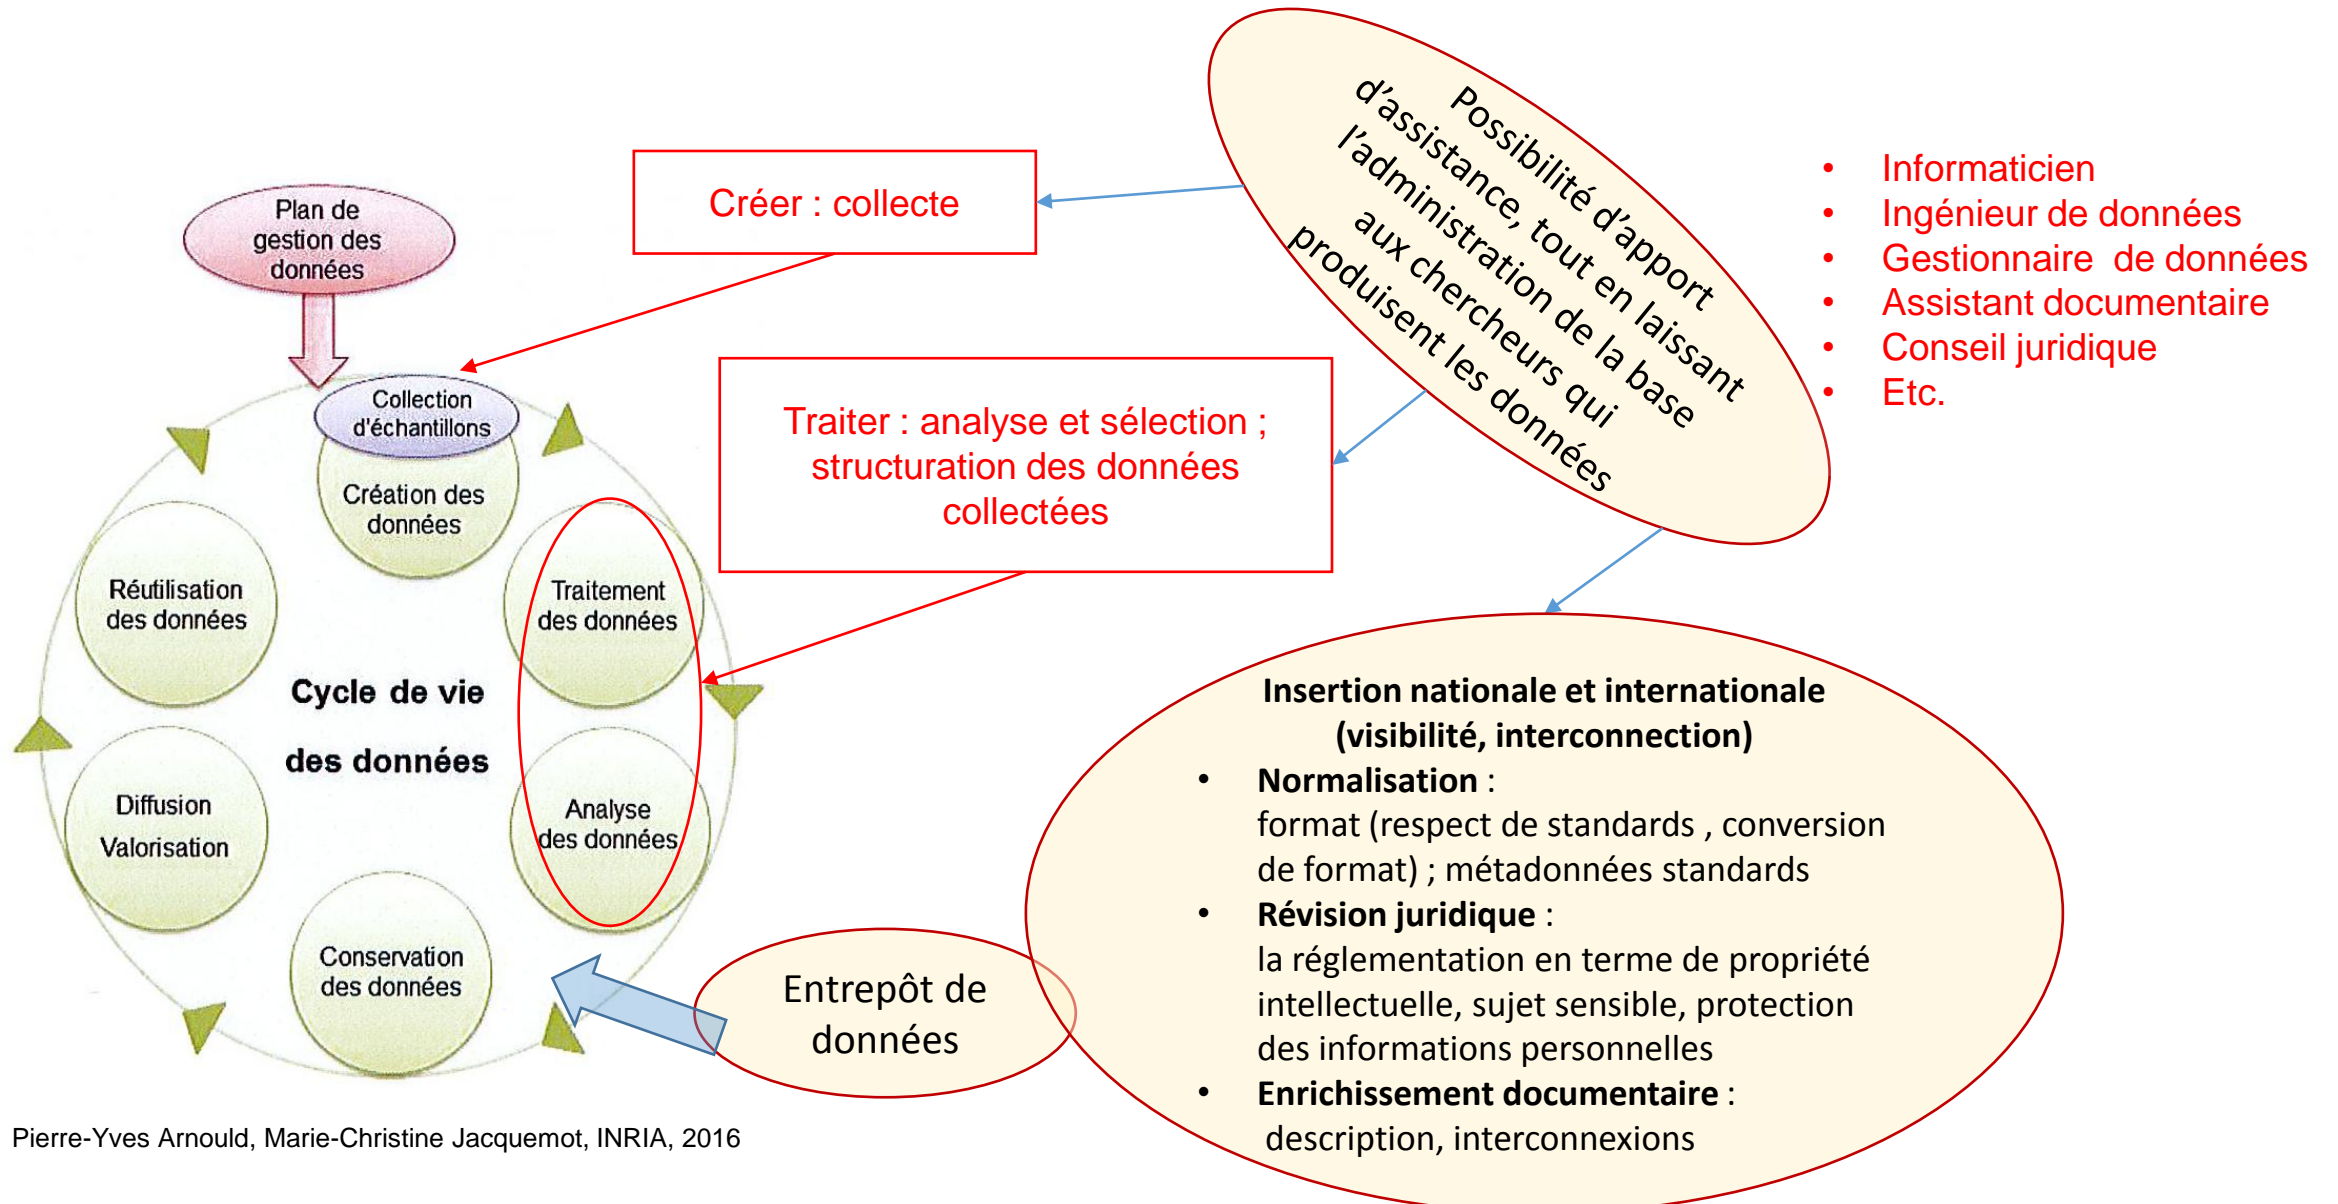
Plan de gestion des données

Collection d'échantillons

Création des données

Traitement des données

Analyse des données

Conservation des données

Diffusion Valorisation

Réutilisation des données

Cycle de vie des données

Pierre-Yves Arnould, Marie-Christine Jacquemot, INRIA, 2016

Créer : collecte

Traiter : analyse et sélection ; structuration des données collectées

Possibilité d'apport d'assistance, tout en laissant l'administration de la base aux chercheurs qui produisent les données

- Informaticien
- Ingénieur de données
- Gestionnaire de données
- Assistant documentaire
- Conseil juridique
- Etc.

Entrepôt de données

Insertion nationale et internationale (visibilité, interconnection)
- Normalisation : format (respect de standards , conversion de format) ; métadonnées standards
- Révision juridique : la réglementation en terme de propriété intellectuelle, sujet sensible, protection des informations personnelles
- Enrichissement documentaire : description, interconnexions